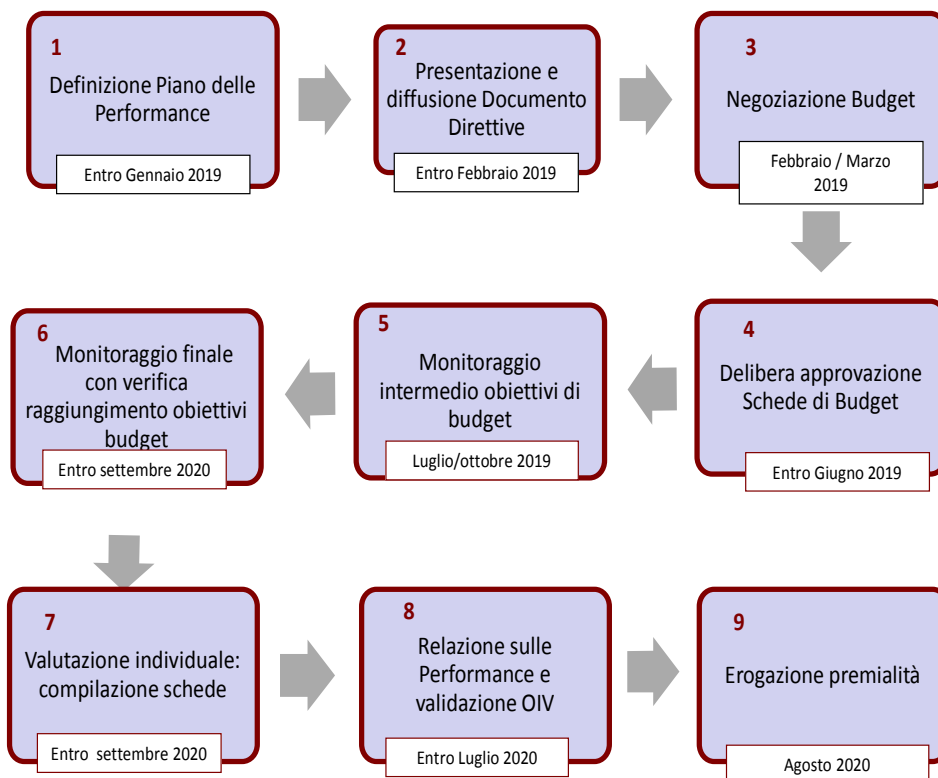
1
Definizione Piano delle Performance
Entro Gennaio 2019

2
Presentazione e diffusione Documento Direttive
Entro Febbraio 2019

3
Negoziazione Budget
Febbraio / Marzo 2019

4
Delibera approvazione Schede di Budget
Entro Giugno 2019

5
Monitoraggio intermedio obiettivi di budget
Luglio/ottobre 2019

6
Monitoraggio finale con verifica raggiungimento obiettivi budget
Entro settembre 2020

7
Valutazione individuale: compilazione schede
Entro settembre 2020

8
Relazione sulle Performance e validazione OIV
Entro Luglio 2020

9
Erogazione premialità
Agosto 2020